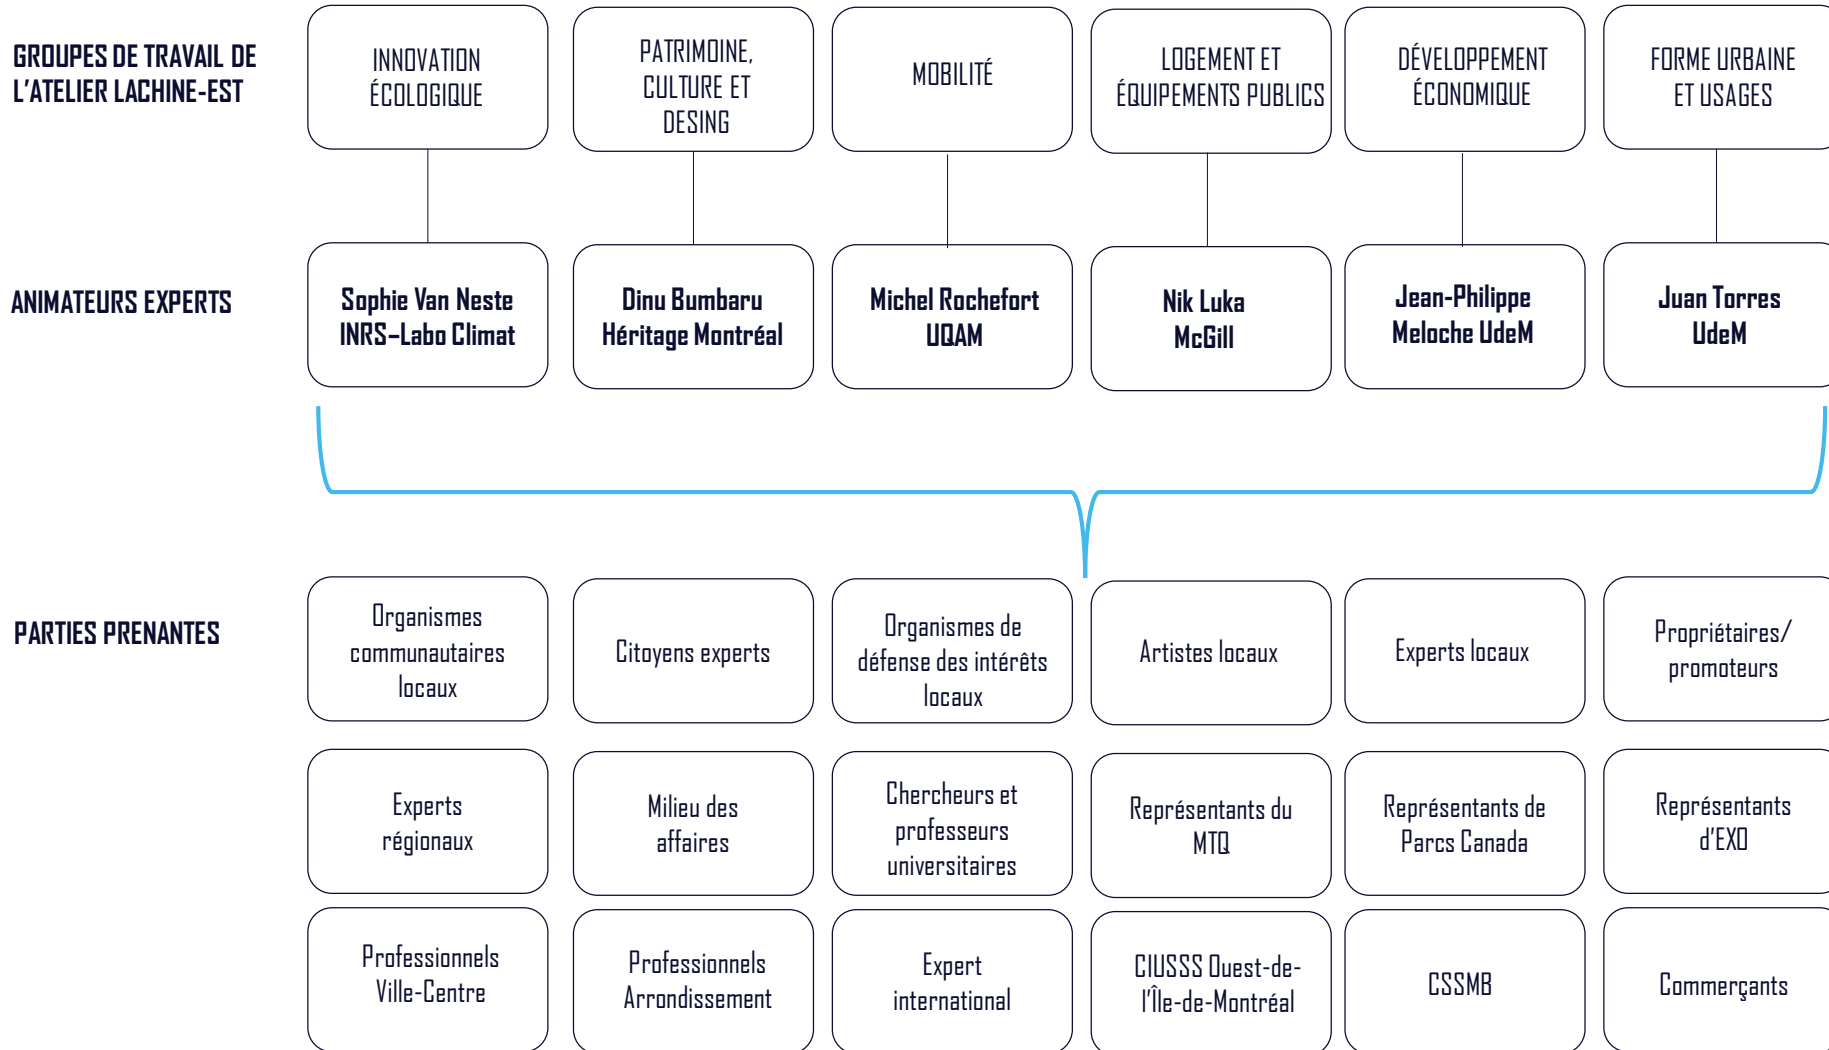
GROUPES DE TRAVAIL DE L'ATELIER LACHINE-EST

INNOVATION ÉCOLOGIQUE

PATRIMOINE, CULTURE ET DESING

MOBILITÉ

LOGEMENT ET ÉQUIPEMENTS PUBLICS

DÉVELOPPEMENT ÉCONOMIQUE

FORME URBAINE ET USAGES

ANIMATEURS EXPERTS

Sophie Van Neste INRS–Labo Climat

Dinu Bumbaru Héritage Montréal

Michel Rochefort UQAM

Nik Luka McGill

Jean-Philippe Meloche UdeM

Juan Torres UdeM

PARTIES PRENANTES

Organismes communautaires locaux

Citoyens experts

Organismes de défense des intérêts locaux

Artistes locaux

Experts locaux

Propriétaires/ promoteurs

Experts régionaux

Milieu des affaires

Chercheurs et professeurs universitaires

Représentants du MTQ

Représentants de Parcs Canada

Représentants d'EXO

Professionnels Ville-Centre

Professionnels Arrondissement

Expert international

CIUSSS Ouest-de-l'Île-de-Montréal

CSSMB

Commerçants